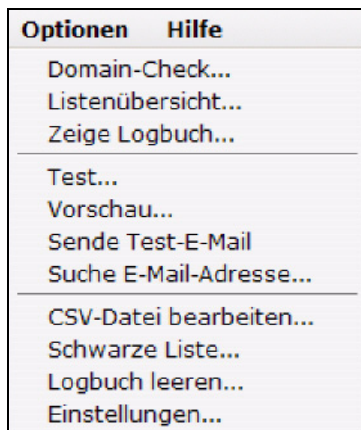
Optionen Hilfe

Domain-Check...
Listenübersicht...
Zeige Logbuch...

Test...
Vorschau...
Sende Test-E-Mail
Suche E-Mail-Adresse...

CSV-Datei bearbeiten...
Schwarze Liste...
Logbuch leeren...
Einstellungen...